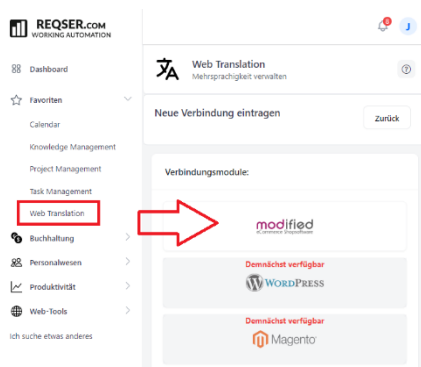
REQSER.COM
WORKING AUTOMATION

Dashboard

Favoriten

Calendar

Knowledge Management

Project Management

Task Management

Web Translation

Buchhaltung

Personalwesen

Produktivität

Web-Tools

Ich suche etwas anderes

6

J

Web Translation
Mehrsprachigkeit verwalten

Neue Verbindung eintragen

Zurück

Verbindungsmodule:

modified
eCommerce Shopsoftware

Demnächst verfügbar

WordPress

Demnächst verfügbar

Magento